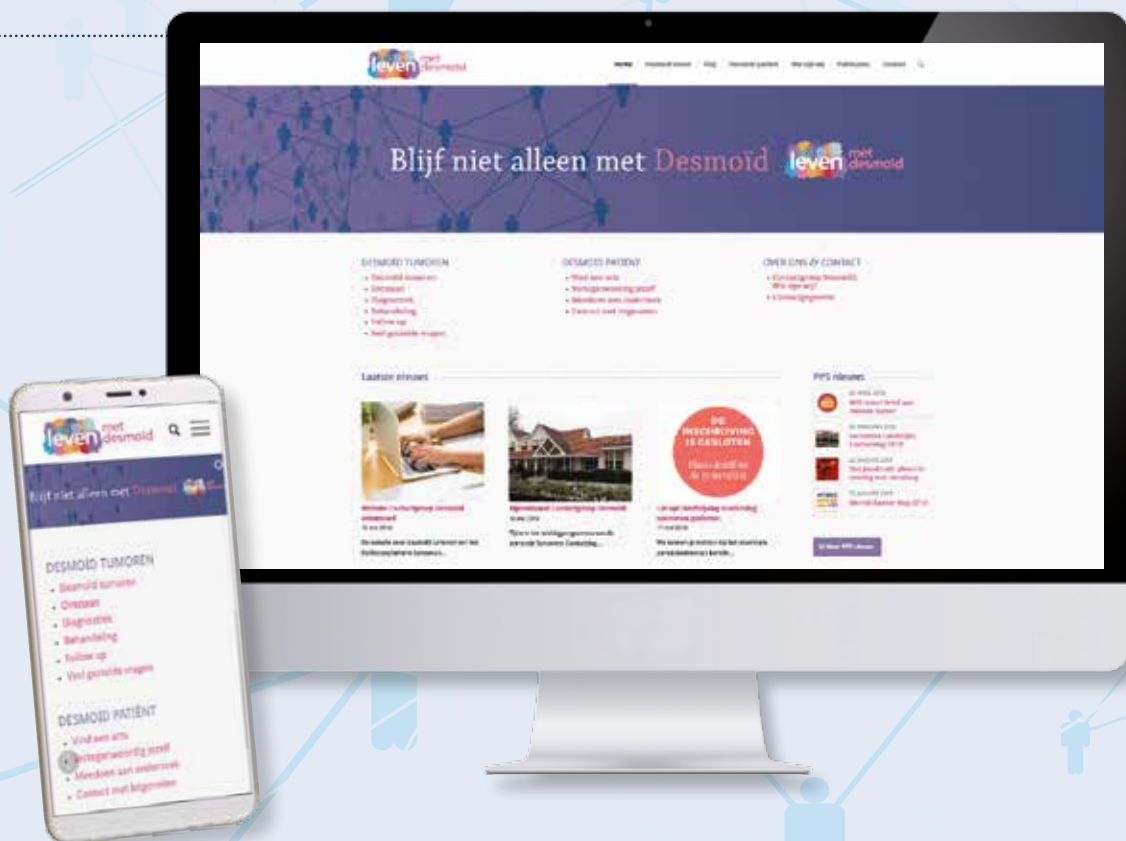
leven met desmoïd

Home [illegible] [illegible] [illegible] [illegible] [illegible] Contact

Blijf niet alleen met Desmoïd

leven met desmoïd

DESMOÏD TUMOREN
- Desmoïd tumoren
- Ontstaan
- Diagnostiek
- Behandeling
- Follow up
- Veel gestelde vragen

DESMOÏD PATIËNT
- Vind een arts
- Vertegenwoordig jezelf
- Meedoen aan onderzoek
- Contact met lotgenoten

OVER ONS & CONTACT
- Contactgroep Desmoïd: Wie zijn wij?
- Contactgegevens

Laatste nieuws

DIE INSCHRIJVING IS GESLOTEN

PPS nieuws

leven met desmoïd

Blijf niet alleen met Desmoïd

DESMOÏD TUMOREN
- Desmoïd tumoren
- Ontstaan
- Diagnostiek
- Behandeling
- Follow up
- Veel gestelde vragen

DESMOÏD PATIËNT
- Vind een arts
- Vertegenwoordig jezelf
- Meedoen aan onderzoek
- Contact met lotgenoten